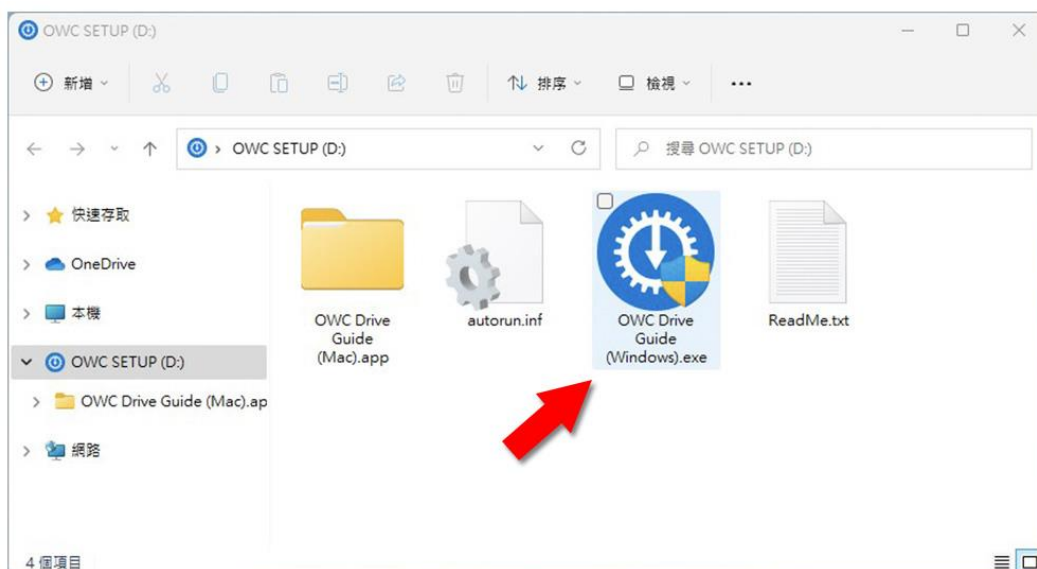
OWC SETUP (D:)

新增 排序 檢視 ...

OWC SETUP (D:)

搜尋 OWC SETUP (D:)

快速存取
OneDrive
本機
OWC SETUP (D:)
OWC Drive Guide (Mac).ap
網路

OWC Drive Guide (Mac).app
autorun.inf
OWC Drive Guide (Windows).exe
ReadMe.txt

4 個項目